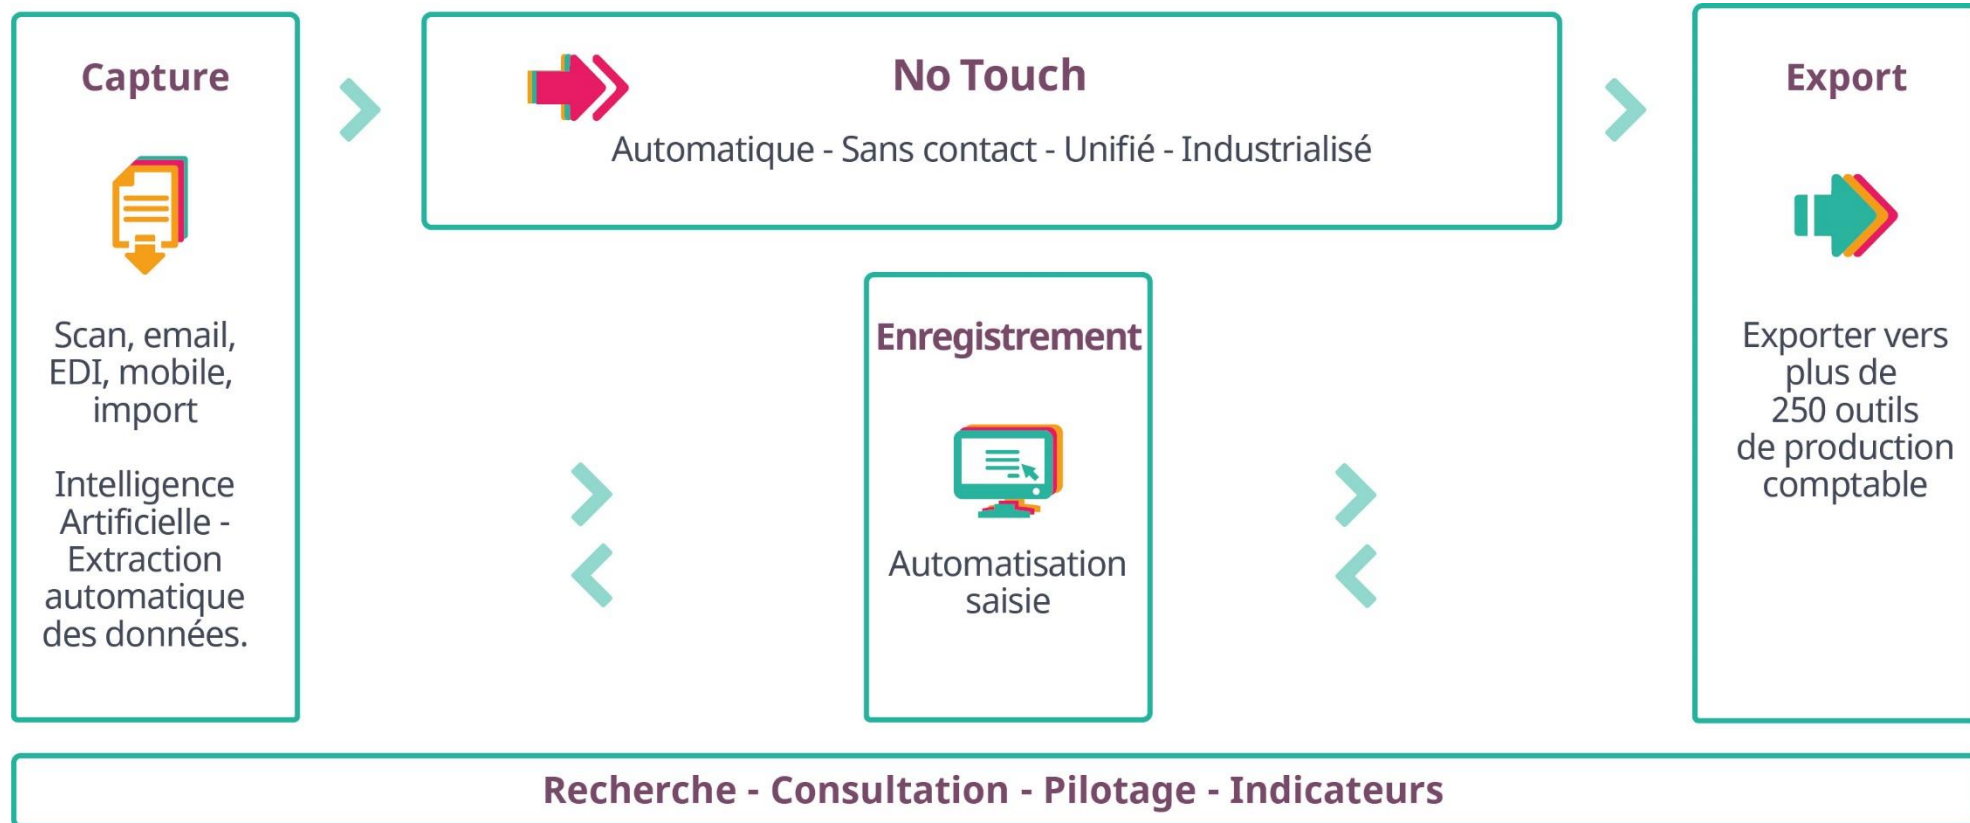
Capture

Scan, email, EDI, mobile, import

Intelligence Artificielle - Extraction automatique des données.

No Touch

Automatique - Sans contact - Unifié - Industrialisé

Enregistrement

Automatisation saisie

Export

Exporter vers plus de 250 outils de production comptable

Recherche - Consultation - Pilotage - Indicateurs